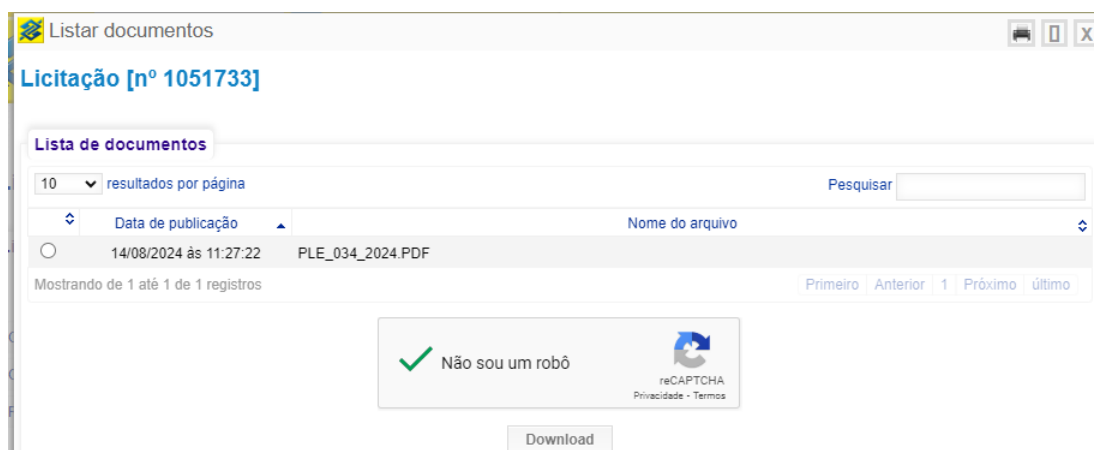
Listar documentos

X

Licitação [nº 1051733]

Lista de documentos

10 resultados por página

Pesquisar

| | Data de publicação | Nome do arquivo |
|---|---|---|
| ○ | 14/08/2024 às 11:27:22 | PLE_034_2024.PDF |

Mostrando de 1 até 1 de 1 registros

Primeiro Anterior 1 Próximo último

Não sou um robô

reCAPTCHA
Privacidade - Termos

Download